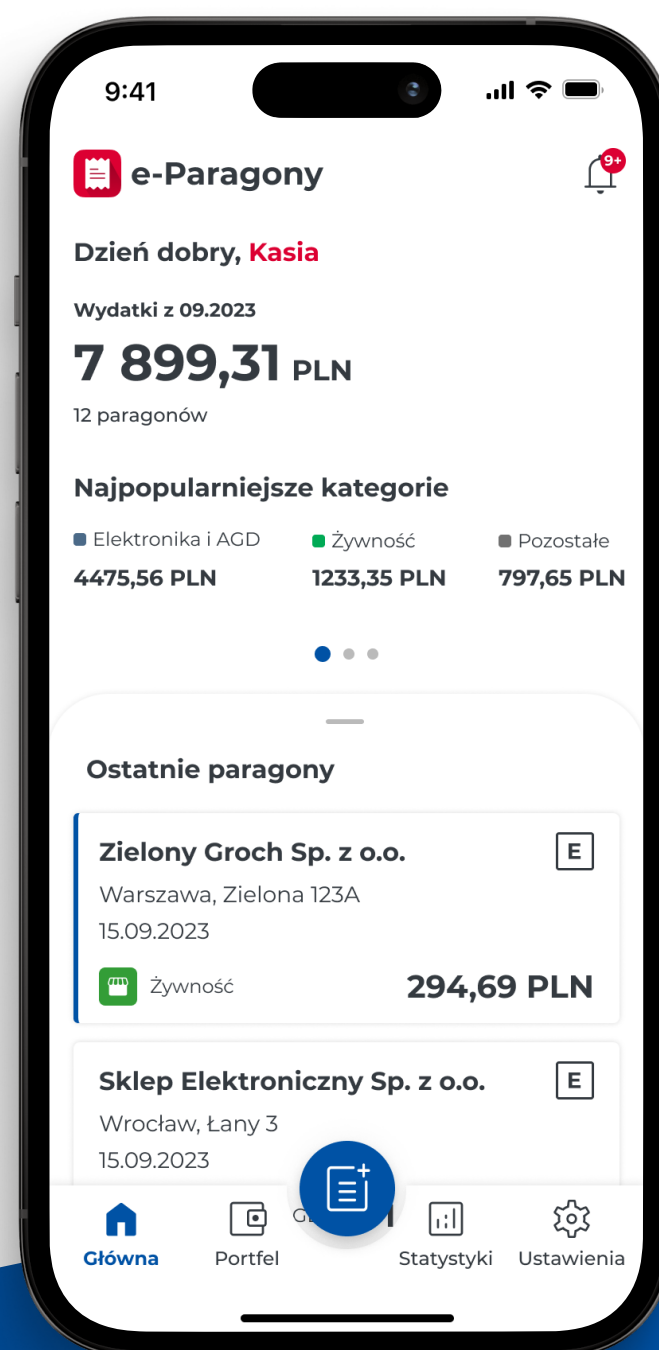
9:41

e-Paragony

9+

Dzień dobry, Kasia

Wydatki z 09.2023

7 899,31 PLN

12 paragonów

Najpopularniejsze kategorie

Elektronika i AGD
4475,56 PLN

Żywność
1233,35 PLN

Pozostałe
797,65 PLN

Ostatnie paragony

Zielony Groch Sp. z o.o.
E
Warszawa, Zielona 123A
15.09.2023
Żywność
294,69 PLN

Sklep Elektroniczny Sp. z o.o.
E
Wrocław, Łany 3
15.09.2023

Główna
Portfel
Statystyki
Ustawienia